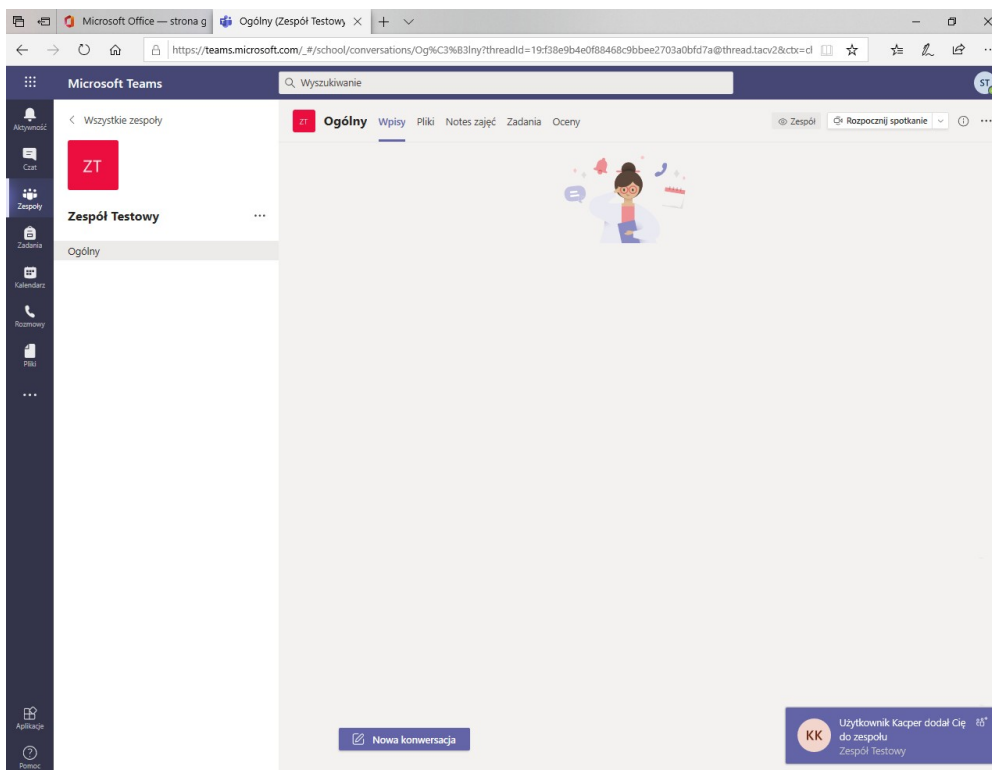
Microsoft Office — strona g
Ogólny (Zespół Testowy ×
+

https://teams.microsoft.com/_#/school/conversations/Og%C3%B3lny?threadId=19:f38e9b4e0f88468c9bbee2703a0bfd7a@thread.tacv2&ctx=cl

Microsoft Teams
Wyszukiwanie
ST

Aktywność
Czat
Zespoły
Zadania
Kalendarz
Rozmowy
Pliki
...
Aplikacje
Pomoc

< Wszystkie zespoły
ZT
Zespół Testowy ...
Ogólny

ZT Ogólny Wpisy Pliki Notes zajęć Zadania Oceny
Zespół
Rozpocznij spotkanie

Nowa konwersacja

KK Użytkownik Kacper dodał Cię do zespołu
Zespół Testowy